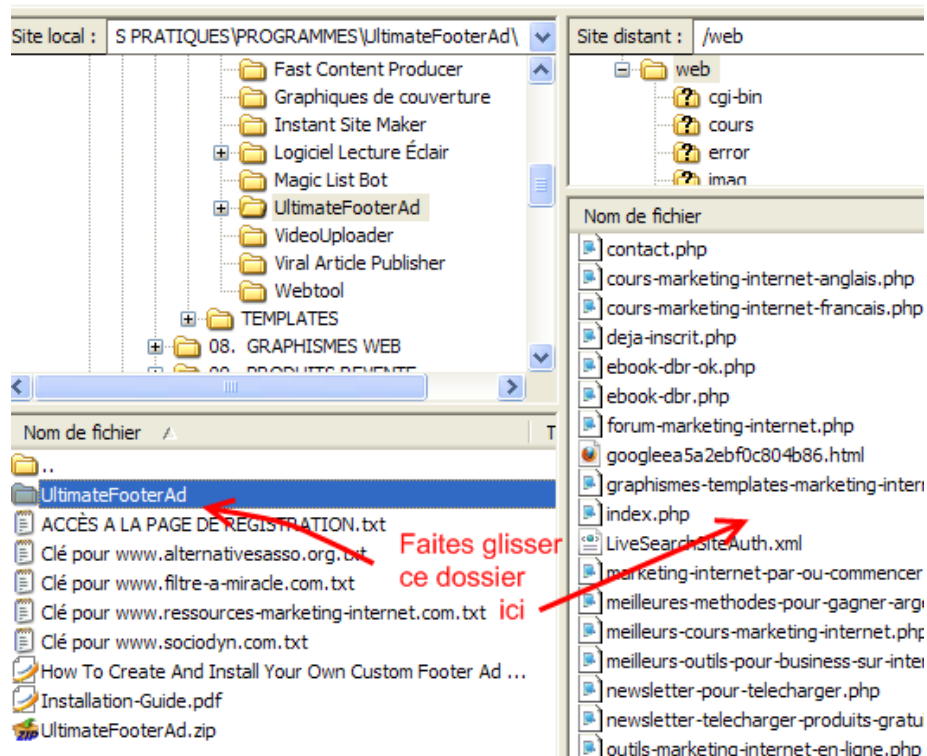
Site local : S PRATIQUES\PROGRAMMES\UltimateFooterAd\

Fast Content Producer
Graphiques de couverture
Instant Site Maker
Logiciel Lecture Éclair
Magic List Bot
UltimateFooterAd
VideoUploader
Viral Article Publisher
Webtool
TEMPLATES
08. GRAPHISMES WEB
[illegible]

Nom de fichier

..
UltimateFooterAd
ACCÈS A LA PAGE DE REGISTRATION.txt
Clé pour www.alternativesasso.org.txt
Clé pour www.filtre-a-miracle.com.txt
Clé pour www.ressources-marketing-internet.com.txt
Clé pour www.sociodyn.com.txt
How To Create And Install Your Own Custom Footer Ad ...
Installation-Guide.pdf
UltimateFooterAd.zip

Site distant : /web

web
cgi-bin
cours
error
imag

Nom de fichier

contact.php
cours-marketing-internet-anglais.php
cours-marketing-internet-francais.php
deja-inscrit.php
ebook-dbr-ok.php
ebook-dbr.php
forum-marketing-internet.php
googleea5a2ebf0c804b86.html
graphismes-templates-marketing-inter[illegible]
index.php
LiveSearchSiteAuth.xml
marketing-internet-par-ou-commencer
meilleures-methodes-pour-gagner-arg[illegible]
meilleurs-cours-marketing-internet.php
meilleurs-outils-pour-business-sur-inte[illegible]
newsletter-pour-telecharger.php
newsletter-telecharger-produits-gratu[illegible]
outils-marketing-internet-en-ligne.php

Faites glisser ce dossier ici